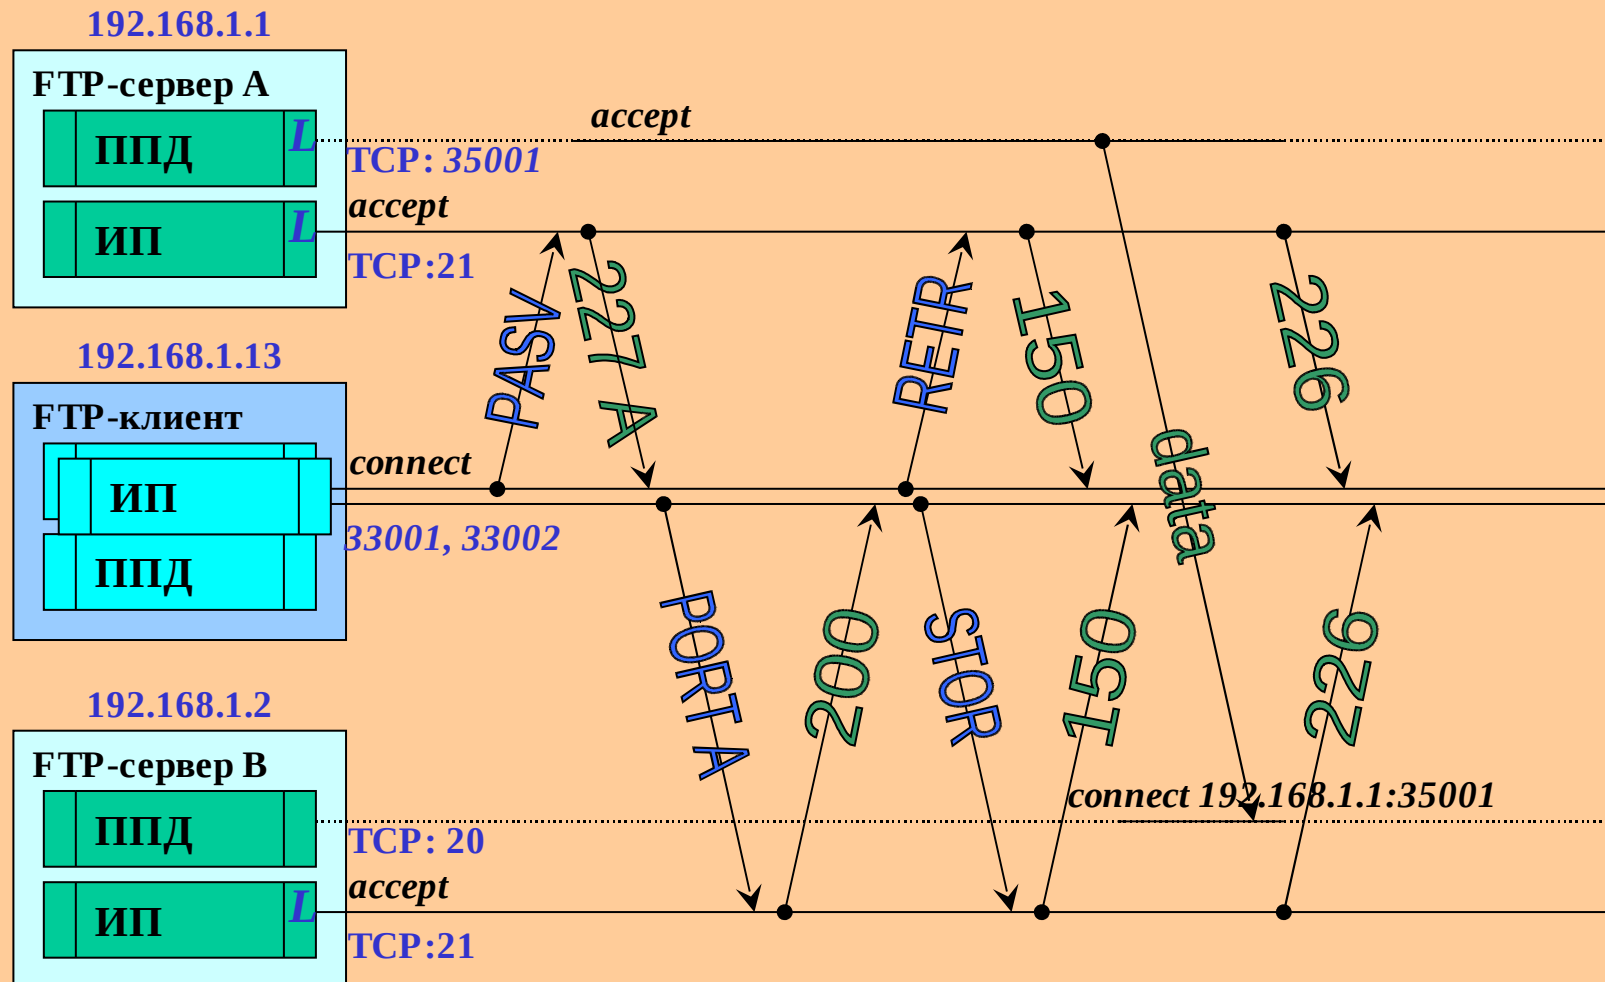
192.168.1.1

FTP-сервер A

ППД

L

ИП

L

accept

TCP: 35001

accept

TCP:21

192.168.1.13

FTP-клиент

ИП

ППД

connect

33001, 33002

PASV

227 A

RETR

150

data

226

PORT A

200

STOR

150

226

192.168.1.2

FTP-сервер B

ППД

ИП

L

TCP: 20

accept

TCP:21

connect 192.168.1.1:35001